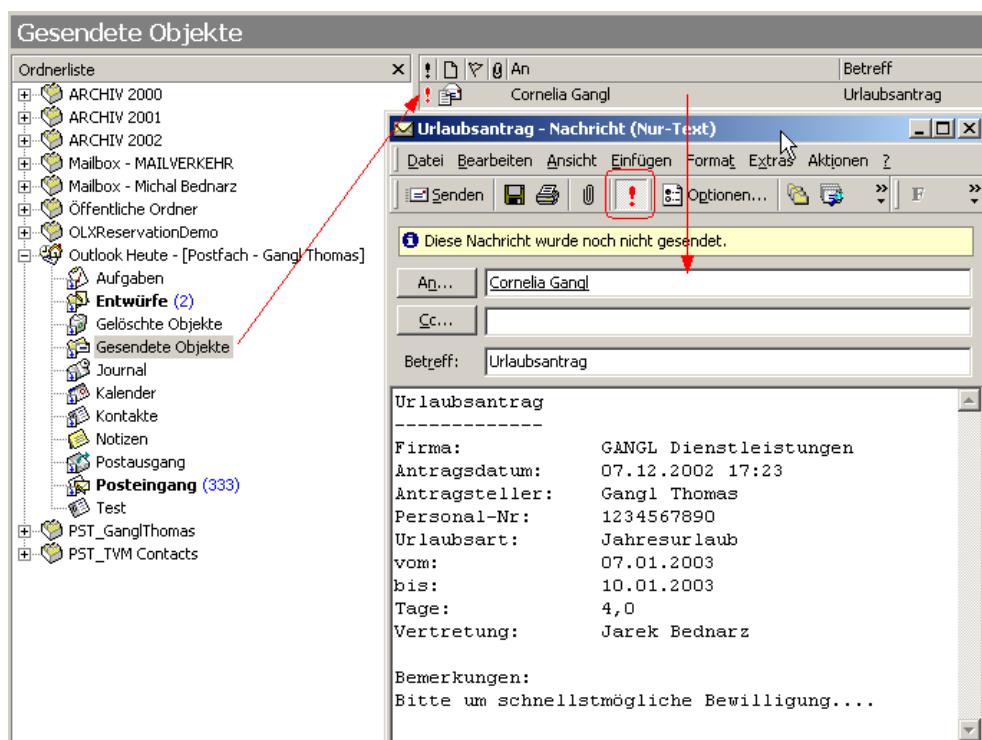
Gesendete Objekte

Ordnerliste ×
ARCHIV 2000
ARCHIV 2001
ARCHIV 2002
Mailbox - MAILVERKEHR
Mailbox - Michal Bednarz
Öffentliche Ordner
OLXReservationDemo
Outlook Heute - [Postfach - Gangl Thomas]
Aufgaben
Entwürfe (2)
Gelöschte Objekte
Gesendete Objekte
Journal
Kalender
Kontakte
Notizen
Postausgang
Posteingang (333)
Test
PST_GanglThomas
PST_TVM Contacts

! An Betreff
! Cornelia Gangl Urlaubsantrag

Urlaubsantrag - Nachricht (Nur-Text)
Datei Bearbeiten Ansicht Einfügen Format Extras Aktionen ?
Senden ! Optionen... F
Diese Nachricht wurde noch nicht gesendet.
An... Cornelia Gangl
Cc...
Betreff: Urlaubsantrag

Urlaubsantrag
-------------
Firma: GANGL Dienstleistungen
Antragsdatum: 07.12.2002 17:23
Antragsteller: Gangl Thomas
Personal-Nr: 1234567890
Urlaubsart: Jahresurlaub
vom: 07.01.2003
bis: 10.01.2003
Tage: 4,0
Vertretung: Jarek Bednarz

Bemerkungen:
Bitte um schnellstmögliche Bewilligung....